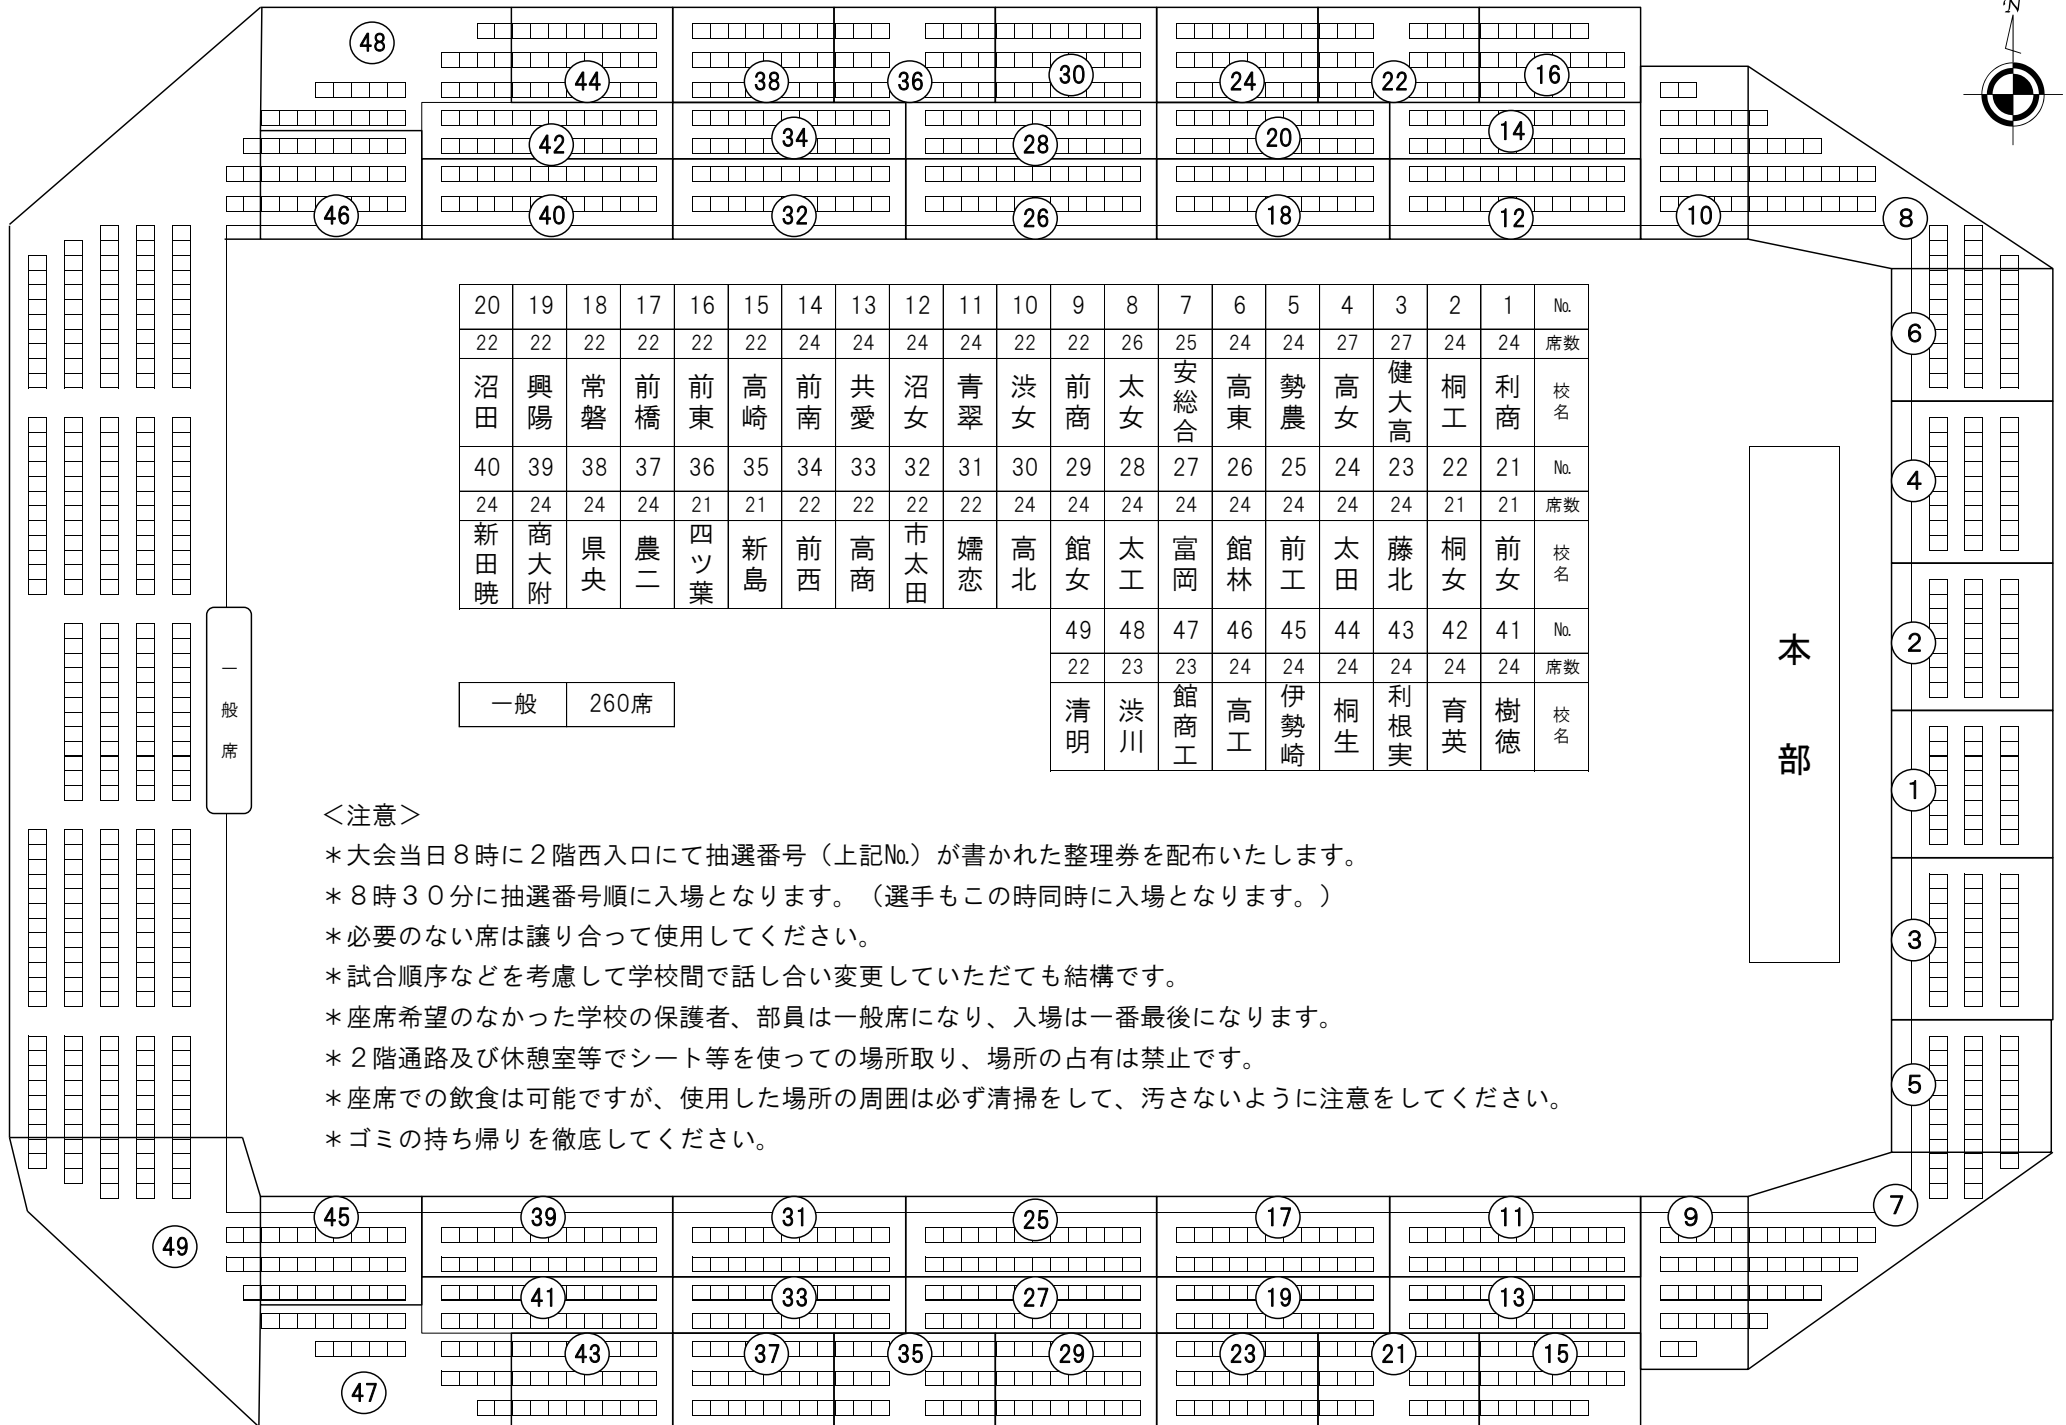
N

48 44 38 36 30 24 22 16
42 34 28 20 14
46 40 32 26 18 12 10 8

| 20 | 19 | 18 | 17 | 16 | 15 | 14 | 13 | 12 | 11 | 10 | 9 | 8 | 7 | 6 | 5 | 4 | 3 | 2 | 1 | No. |
|---|---|---|---|---|---|---|---|---|---|---|---|---|---|---|---|---|---|---|---|---|
| 22 | 22 | 22 | 22 | 22 | 22 | 24 | 24 | 24 | 24 | 22 | 22 | 26 | 25 | 24 | 24 | 27 | 27 | 24 | 24 | 席数 |
| 沼田 | 興陽 | 常磐 | 前橋 | 前東 | 高崎 | 前南 | 共愛 | 沼女 | 青翠 | 渋女 | 前商 | 太女 | 安総合 | 高東 | 勢農 | 高女 | 健大高 | 桐工 | 利商 | 校名 |
| 40 | 39 | 38 | 37 | 36 | 35 | 34 | 33 | 32 | 31 | 30 | 29 | 28 | 27 | 26 | 25 | 24 | 23 | 22 | 21 | No. |
| 24 | 24 | 24 | 24 | 21 | 21 | 22 | 22 | 22 | 22 | 24 | 24 | 24 | 24 | 24 | 24 | 24 | 24 | 21 | 21 | 席数 |
| 新田暁 | 商大附 | 県央 | 農二 | 四ツ葉 | 新島 | 前西 | 高商 | 市太田 | 嬬恋 | 高北 | 館女 | 太工 | 富岡 | 館林 | 前工 | 太田 | 藤北 | 桐女 | 前女 | 校名 |

| 49 | 48 | 47 | 46 | 45 | 44 | 43 | 42 | 41 | No. |
|---|---|---|---|---|---|---|---|---|---|
| 22 | 23 | 23 | 24 | 24 | 24 | 24 | 24 | 24 | 席数 |
| 清明 | 渋川 | 館商工 | 高工 | 伊勢崎 | 桐生 | 利根実 | 育英 | 樹徳 | 校名 |

| 一般 | 260席 |
|---|---|

一般席

本部

6 4 2 1 3 5 7

<注意>
＊大会当日8時に2階西入口にて抽選番号（上記No.）が書かれた整理券を配布いたします。
＊8時30分に抽選番号順に入場となります。（選手もこの時同時に入場となります。）
＊必要のない席は譲り合って使用してください。
＊試合順序などを考慮して学校間で話し合い変更していただても結構です。
＊座席希望のなかった学校の保護者、部員は一般席になり、入場は一番最後になります。
＊2階通路及び休憩室等でシート等を使っての場所取り、場所の占有は禁止です。
＊座席での飲食は可能ですが、使用した場所の周囲は必ず清掃をして、汚さないように注意をしてください。
＊ゴミの持ち帰りを徹底してください。

45 39 31 25 17 11 9
49
41 33 27 19 13
43 37 35 29 23 21 15
47